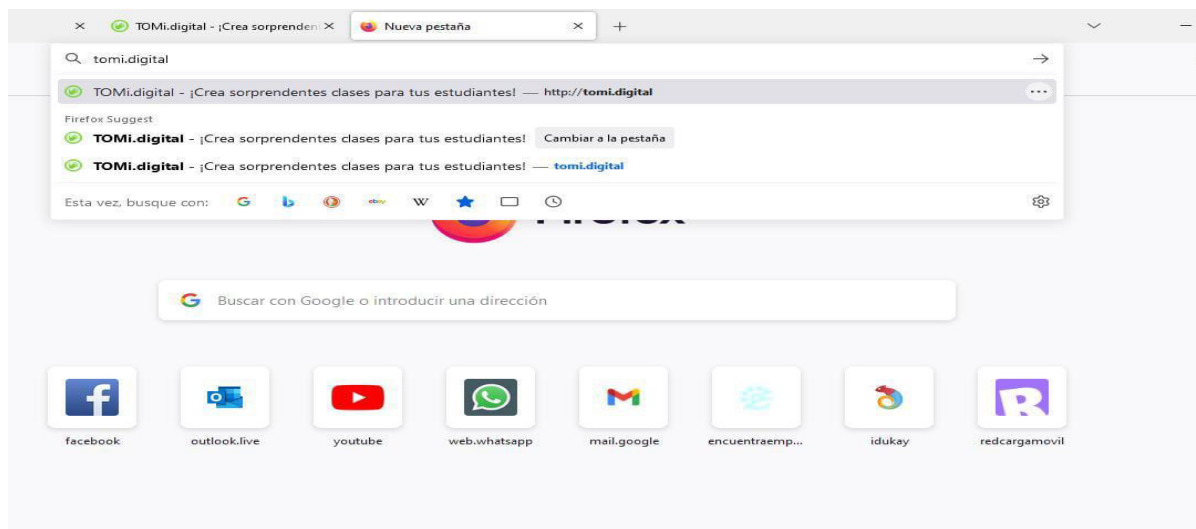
TOMi.digital - ¡Crea sorprenden
Nueva pestaña

tomi.digital

TOMi.digital - ¡Crea sorprendentes clases para tus estudiantes! — http://tomi.digital

Firefox Suggest

TOMi.digital - ¡Crea sorprendentes clases para tus estudiantes! Cambiar a la pestaña

TOMi.digital - ¡Crea sorprendentes clases para tus estudiantes! — tomi.digital

Esta vez, busque con:

Buscar con Google o introducir una dirección

facebook
outlook.live
youtube
web.whatsapp
mail.google
encuentraemp...
idukay
redcargamovil